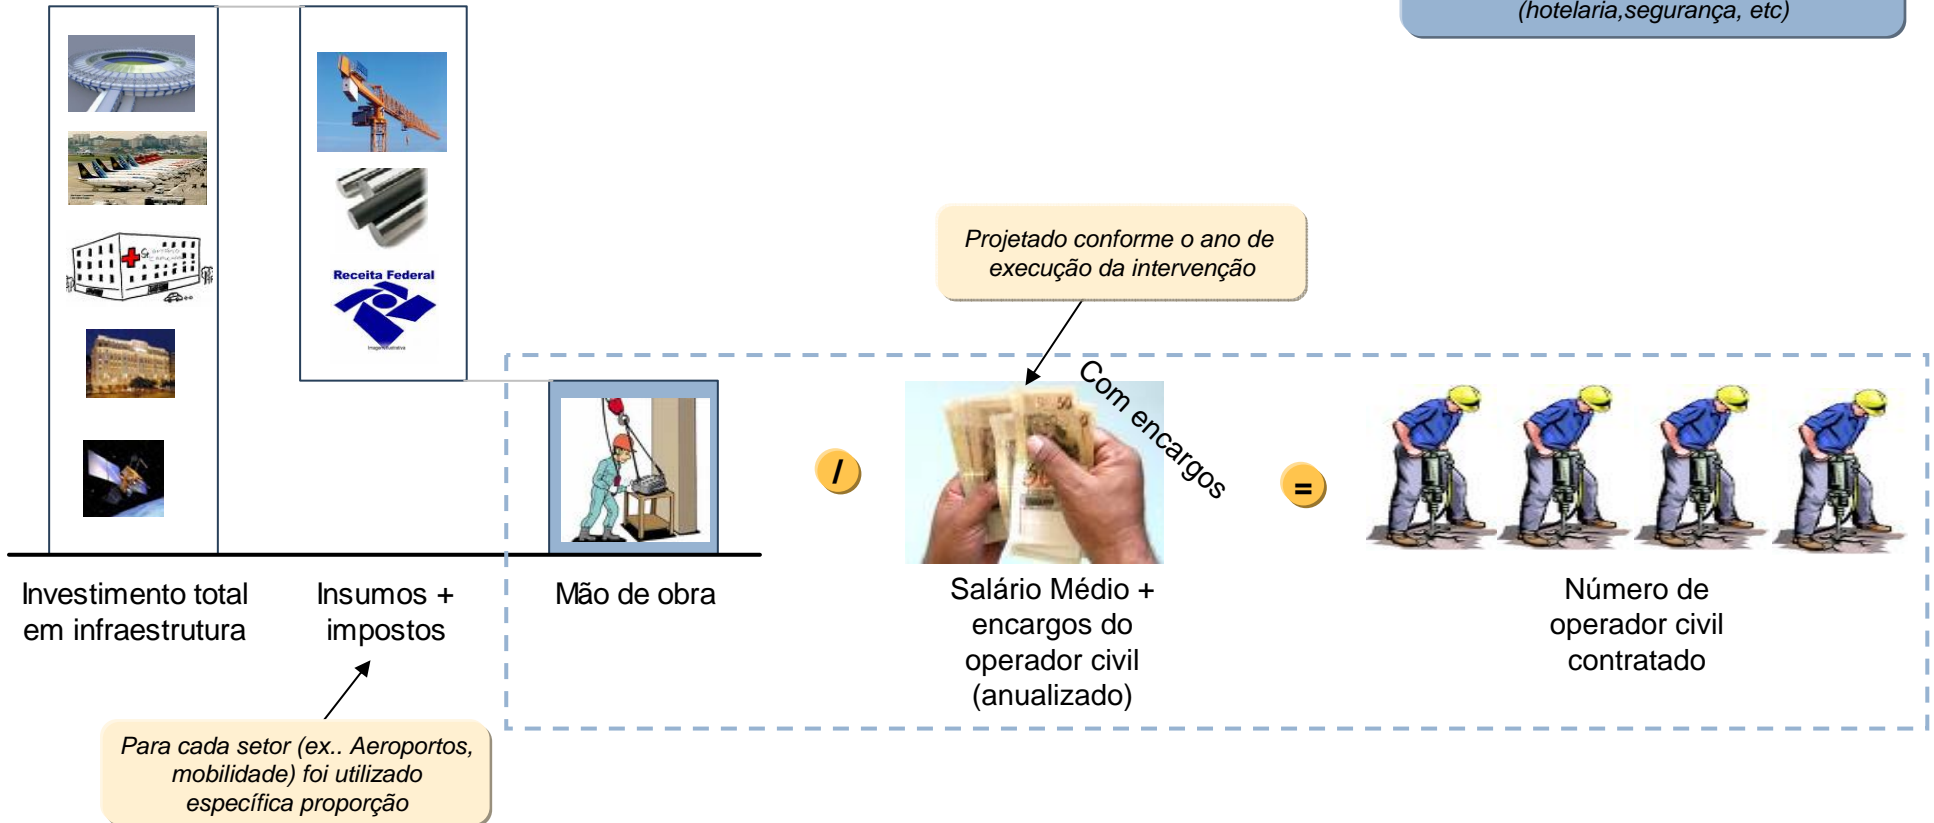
(hotelaria,segurança, etc)

Receita Federal

Projetado conforme o ano de execução da intervenção

Com encargos

/

=

Investimento total em infraestrutura

Insumos + impostos

Mão de obra

Salário Médio + encargos do operador civil (anualizado)

Número de operador civil contratado

Para cada setor (ex.. Aeroportos, mobilidade) foi utilizado específica proporção